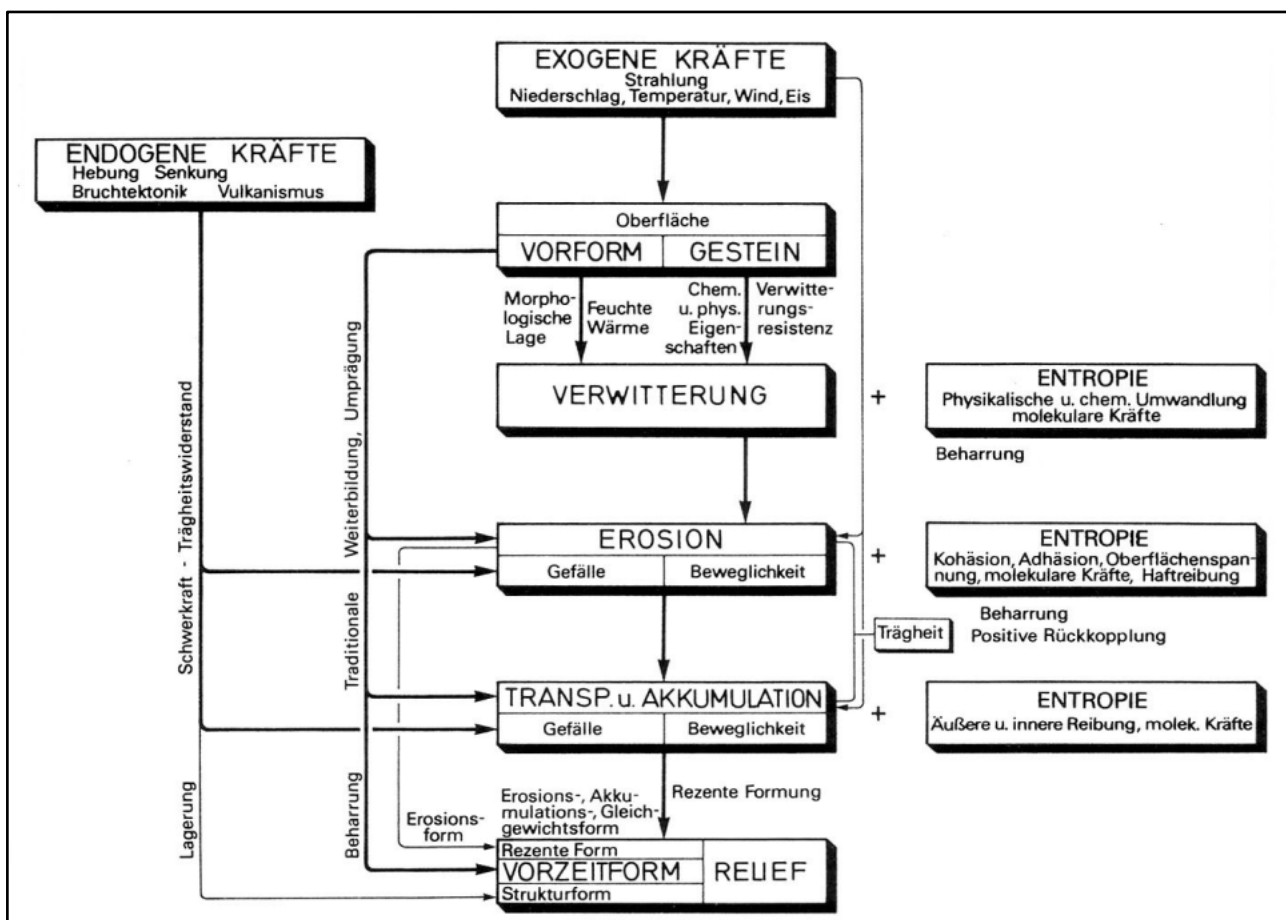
EXOGENE KRÄFTE
Strahlung
Niederschlag, Temperatur, Wind, Eis

ENDOGENE KRÄFTE
Hebung Senkung
Bruchtektonik Vulkanismus

Oberfläche
VORFORM GESTEIN

Morphologische Lage
Feuchte Wärme
Chem. u. phys. Eigenschaften
Verwitterungsresistenz

VERWITTERUNG

+

ENTROPIE
Physikalische u. chem. Umwandlung
molekulare Kräfte

Beharrung

Schwerkraft - Trägheitswiderstand

Weiterbildung, Umprägung

Traditionale

EROSION
Gefälle Beweglichkeit

+

ENTROPIE
Kohäsion, Adhäsion, Oberflächenspannung, molekulare Kräfte, Haftreibung

Beharrung
Positive Rückkopplung

Trägheit

TRANSP. u. AKKUMULATION
Gefälle Beweglichkeit

+

ENTROPIE
Äußere u. innere Reibung, molek. Kräfte

Lagerung

Beharrung

Erosionsform

Erosions-, Akkumulations-, Gleichgewichtsform

Rezente Formung

Rezente Form
VORZEITFORM
Strukturform
RELIEF